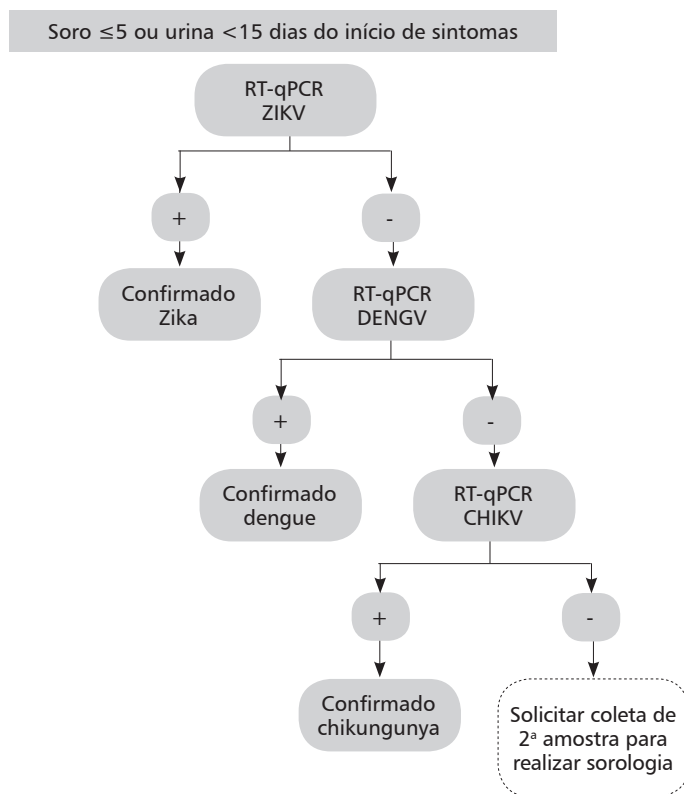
Soro $\leq 5$ ou urina $<15$ dias do início de sintomas

RT-qPCR ZIKV

+

-

Confirmado Zika

RT-qPCR DENGV

+

-

Confirmado dengue

RT-qPCR CHIKV

+

-

Confirmado chikungunya

Solicitar coleta de 2ª amostra para realizar sorologia